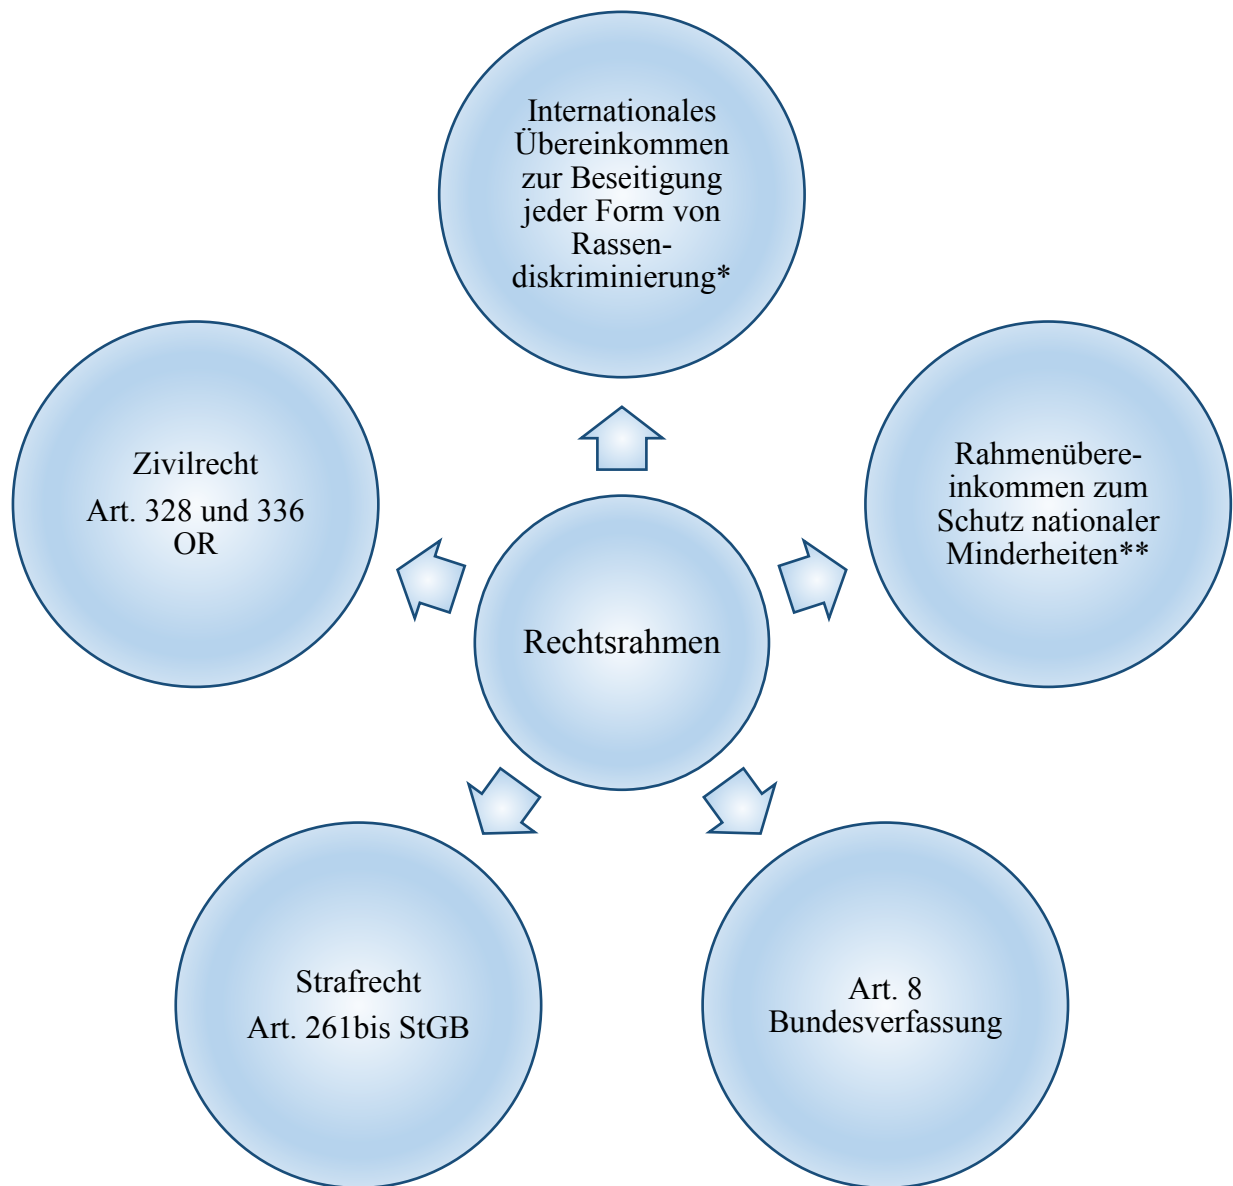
Internationales Übereinkommen zur Beseitigung jeder Form von Rassendiskriminierung*

Zivilrecht

Art. 328 und 336 OR

Rahmenübereinkommen zum Schutz nationaler Minderheiten**

Rechtsrahmen

Strafrecht

Art. 261bis StGB

Art. 8 Bundesverfassung